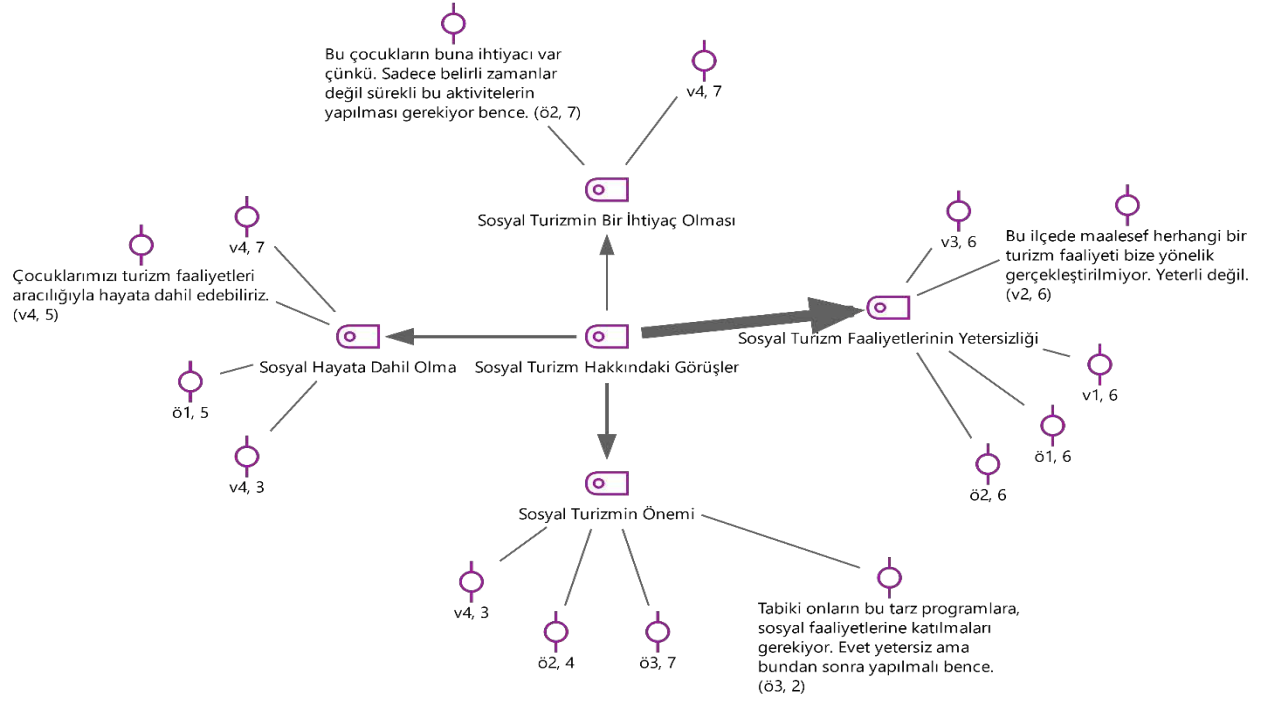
Bu çocukların buna ihtiyacı var çünkü. Sadece belirli zamanlar değil sürekli bu aktivitelerin yapılması gerekiyor bence. (ö2, 7)

v4, 7

Sosyal Turizmin Bir İhtiyaç Olması

v4, 7

Çocuklarımızı turizm faaliyetleri aracılığıyla hayata dahil edebiliriz. (v4, 5)

Sosyal Hayata Dahil Olma

ö1, 5

v4, 3

Sosyal Turizm Hakkındaki Görüşler

v3, 6

Bu ilçede maalesef herhangi bir turizm faaliyeti bize yönelik gerçekleştirilmiyor. Yeterli değil. (v2, 6)

Sosyal Turizm Faaliyetlerinin Yetersizliği

v1, 6

ö1, 6

ö2, 6

Sosyal Turizmin Önemi

v4, 3

ö2, 4

ö3, 7

Tabiki onların bu tarz programlara, sosyal faaliyetlerine katılmaları gerekiyor. Evet yetersiz ama bundan sonra yapılmalı bence. (ö3, 2)